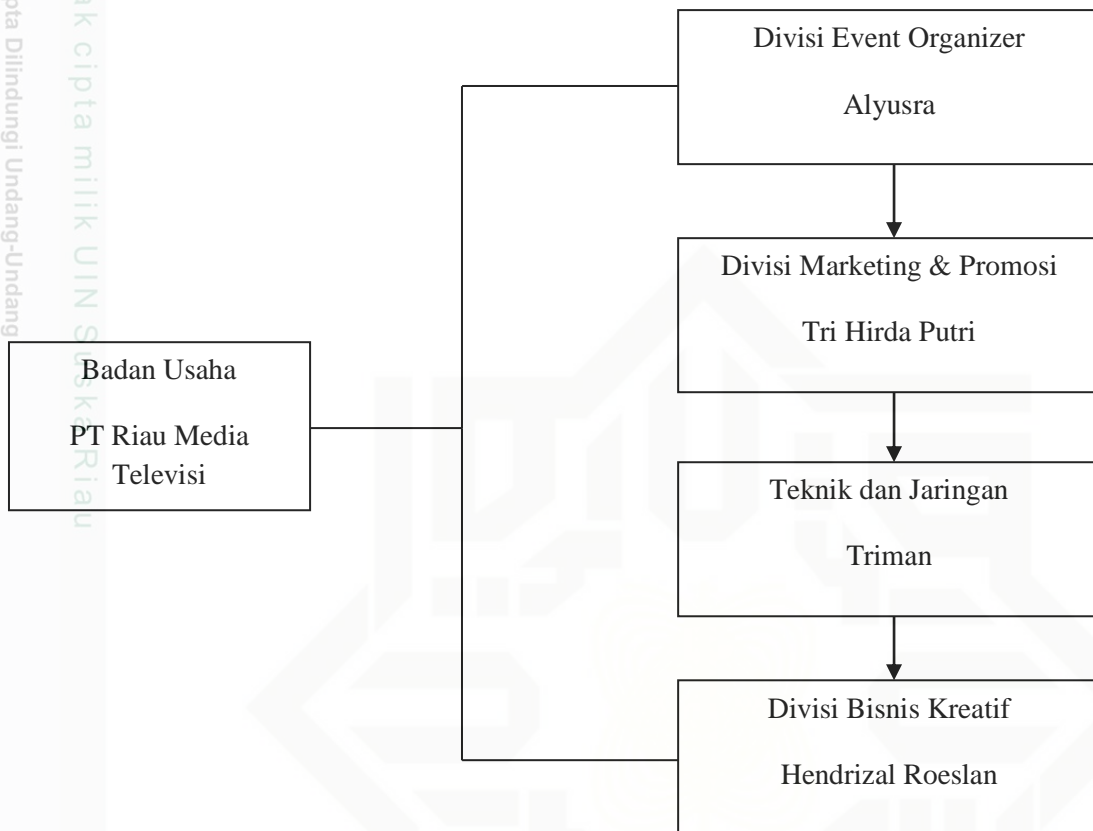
ota Dilindungi Undang-Undang

ak cipta milik UIN Suska Riau

Badan Usaha

PT Riau Media Televisi

Divisi Event Organizer

Alyusra

Divisi Marketing & Promosi

Tri Hirda Putri

Teknik dan Jaringan

Triman

Divisi Bisnis Kreatif

Hendrizal Roeslan